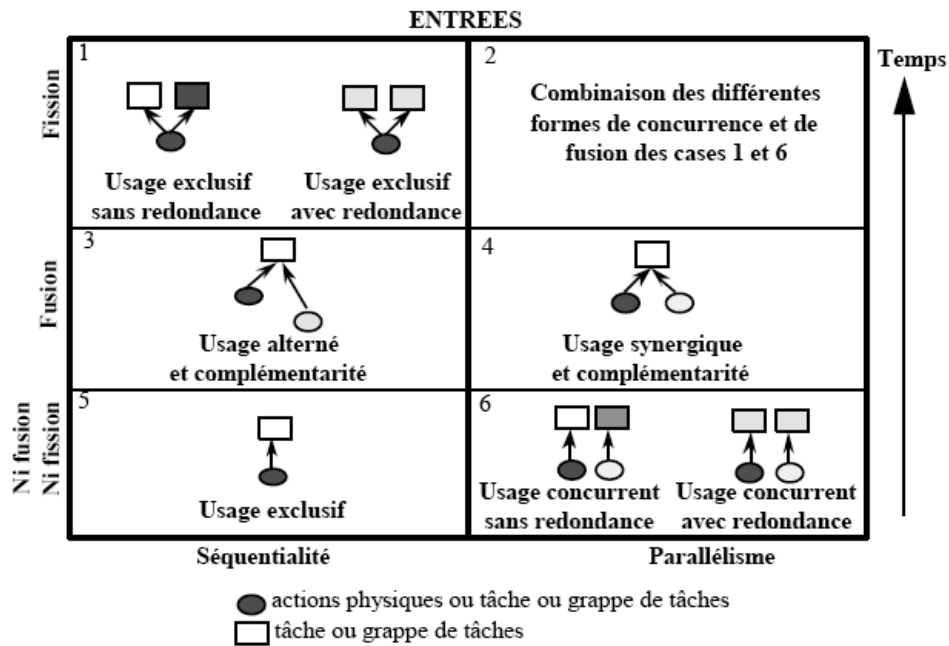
ENTREES

Temps

Fission

1

Usage exclusif sans redondance

Usage exclusif avec redondance

2

Combinaison des différentes formes de concurrence et de fusion des cases 1 et 6

Fusion

3

Usage alterné et complémentarité

4

Usage synergique et complémentarité

Ni fusion Ni fission

5

Usage exclusif

6

Usage concurrent sans redondance

Usage concurrent avec redondance

Séquentialité

Parallélisme

actions physiques ou tâche ou grappe de tâches

tâche ou grappe de tâches